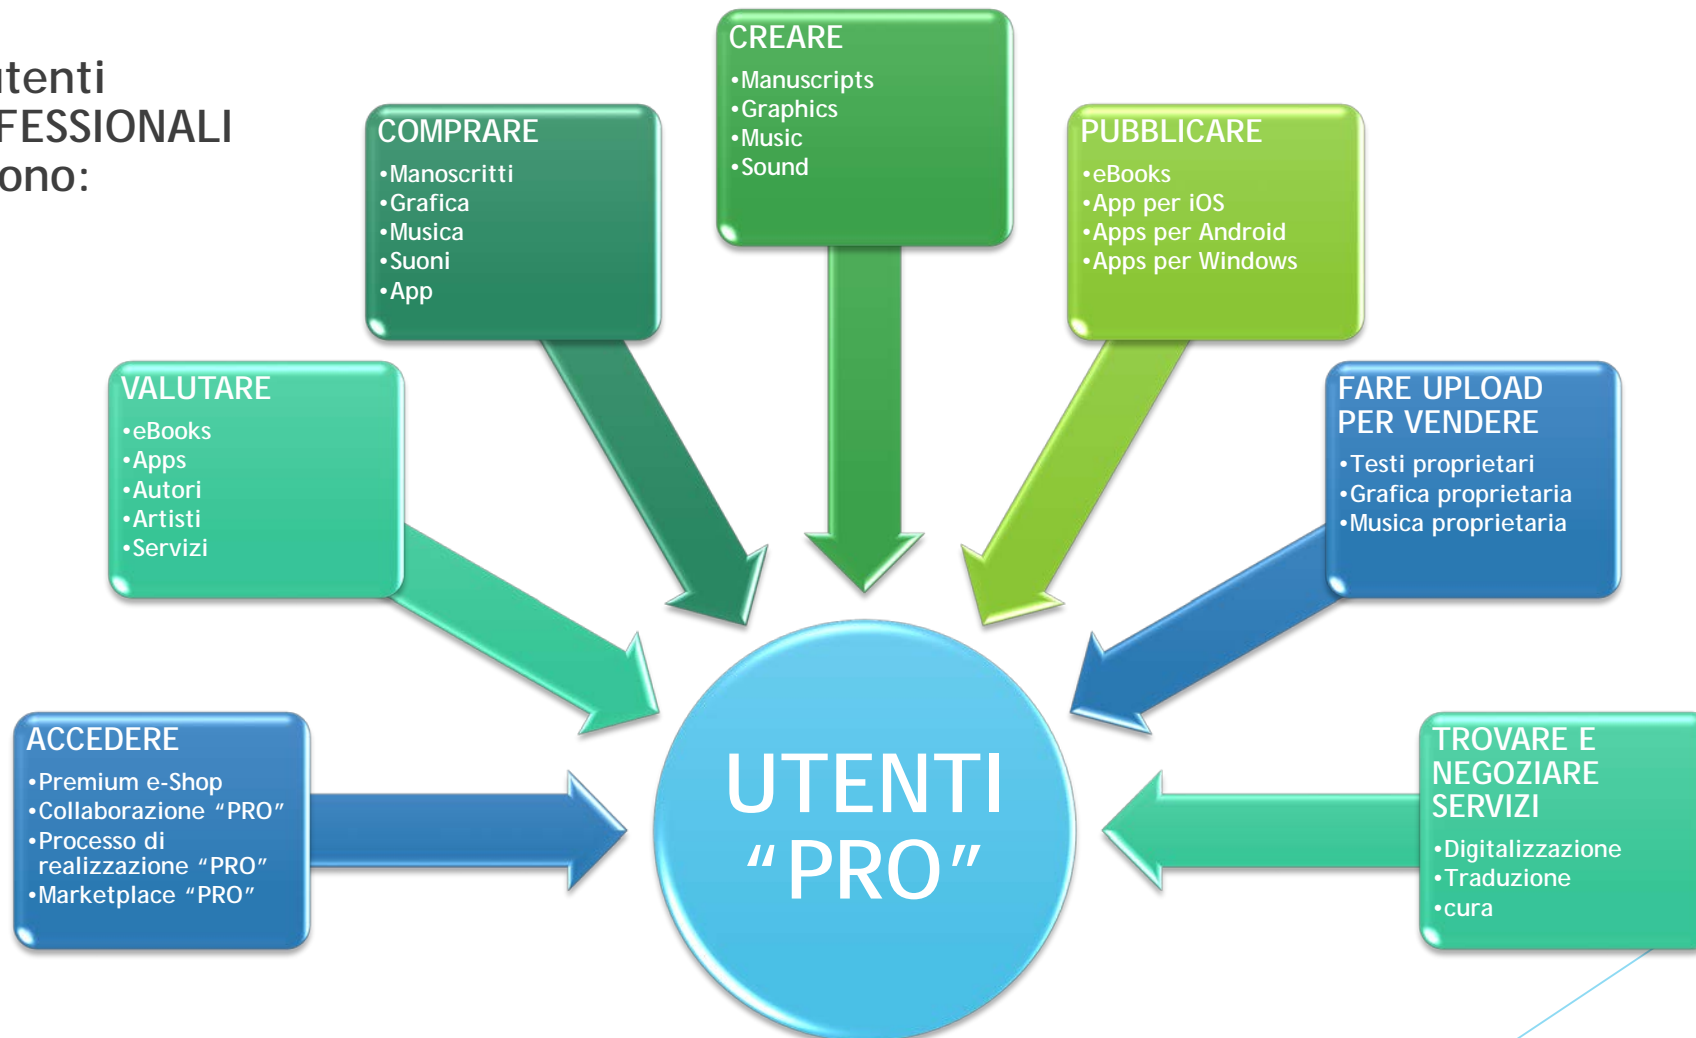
tenti
FESSIONALI
ono:

CREARE
•Manuscripts
•Graphics
•Music
•Sound

COMPRARE
•Manoscritti
•Grafica
•Musica
•Suoni
•App

PUBBLICARE
•eBooks
•App per iOS
•Apps per Android
•Apps per Windows

VALUTARE
•eBooks
•Apps
•Autori
•Artisti
•Servizi

FARE UPLOAD PER VENDERE
•Testi proprietari
•Grafica proprietaria
•Musica proprietaria

ACCEDERE
•Premium e-Shop
•Collaborazione "PRO"
•Processo di realizzazione "PRO"
•Marketplace "PRO"

UTENTI "PRO"

TROVARE E NEGOZIARE SERVIZI
•Digitalizzazione
•Traduzione
•cura